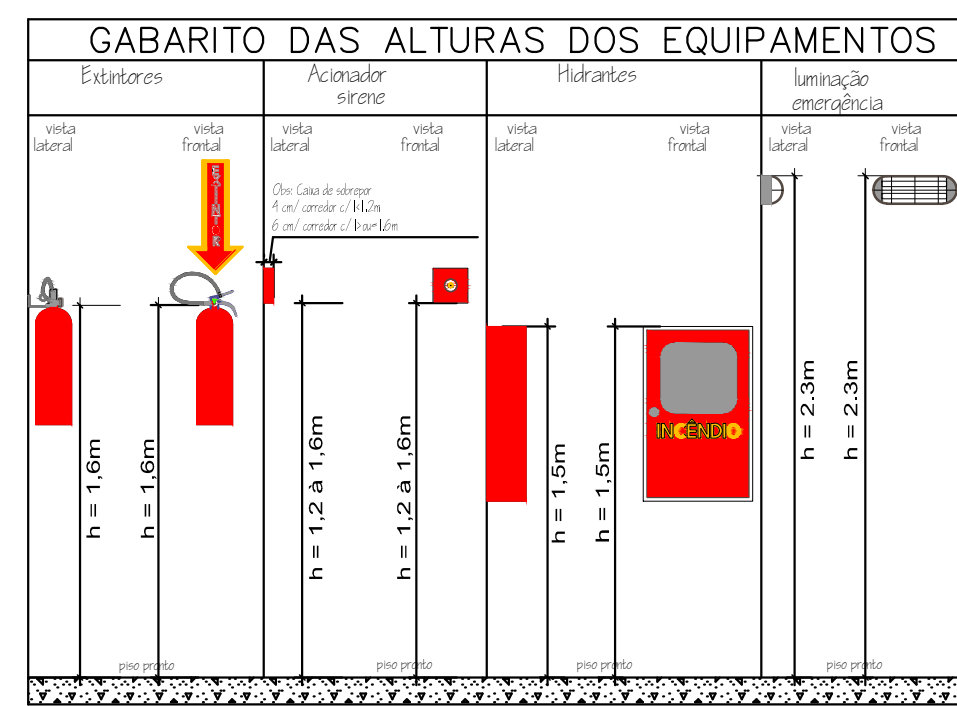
GABARITO DAS ALTURAS DOS EQUIPAMENTOS

Extintores

vista lateral

vista frontal

EXTINTOR

h = 1,6m

h = 1,6m

piso pronto

Acionador sirene

vista lateral

vista frontal

Obs: Caixa de sobrepor
4 cm/ corredor c/ l<1,2m
6 cm/ corredor c/ l>ou=1,6m

h = 1,2 à 1,6m

h = 1,2 à 1,6m

piso pronto

Hidrantes

vista lateral

vista frontal

INCÊNDIO

h = 1,5m

h = 1,5m

piso pronto

luminação emergência

vista lateral

vista frontal

h = 2.3m

h = 2.3m

piso pronto